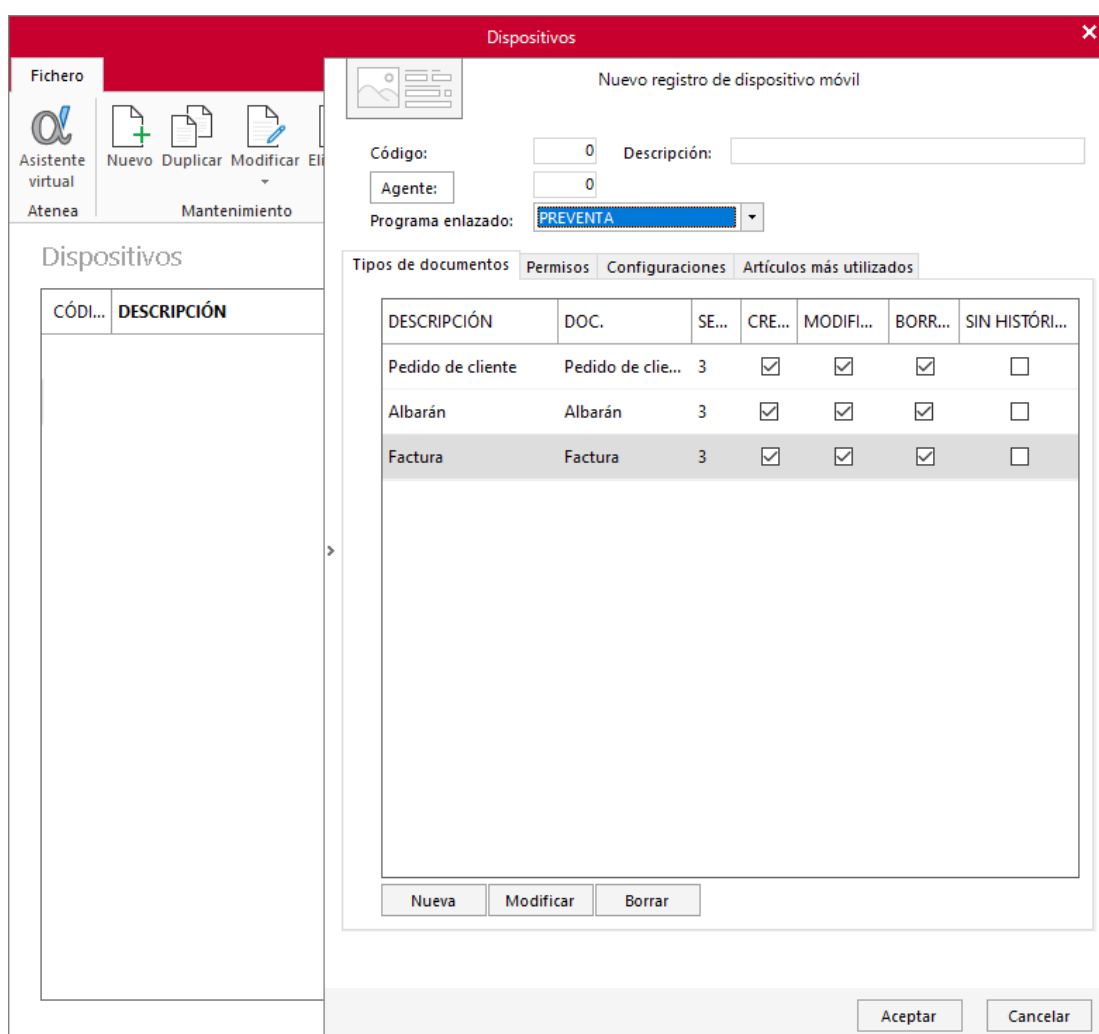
Dispositivos

Fichero

Asistente virtual
Nuevo Duplicar Modificar Eli

Atenea
Mantenimiento

Dispositivos

| CÓDI... | DESCRIPCIÓN |
|---|---|

Nuevo registro de dispositivo móvil

Código: 0 Descripción:

Agente: 0

Programa enlazado: PREVENTA

Tipos de documentos Permisos Configuraciones Artículos más utilizados

| DESCRIPCIÓN | DOC. | SE... | CRE... | MODIFI... | BORR... | SIN HISTÓRI... |
|---|---|---|---|---|---|---|
| Pedido de cliente | Pedido de clie... | 3 | ☑ | ☑ | ☑ | ☐ |
| Albarán | Albarán | 3 | ☑ | ☑ | ☑ | ☐ |
| Factura | Factura | 3 | ☑ | ☑ | ☑ | ☐ |

Nueva Modificar Borrar

Aceptar Cancelar